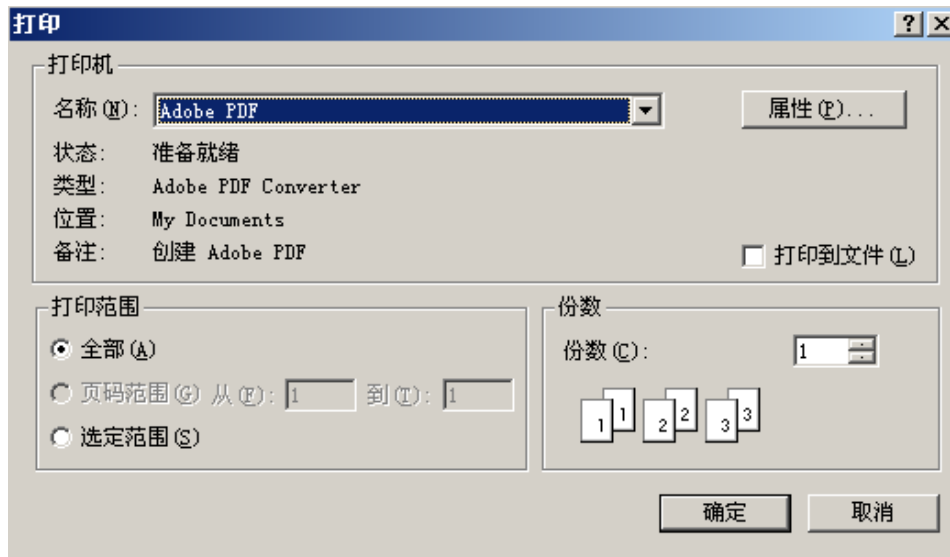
打印

? X

打印机

名称(N): Adobe PDF

属性(P)...

状态: 准备就绪

类型: Adobe PDF Converter

位置: My Documents

备注: 创建 Adobe PDF

打印到文件(L)

打印范围

全部(A)

页码范围(G) 从(F): 1 到(T): 1

选定范围(S)

份数

份数(C): 1

1 1 2 2 3 3

确定

取消